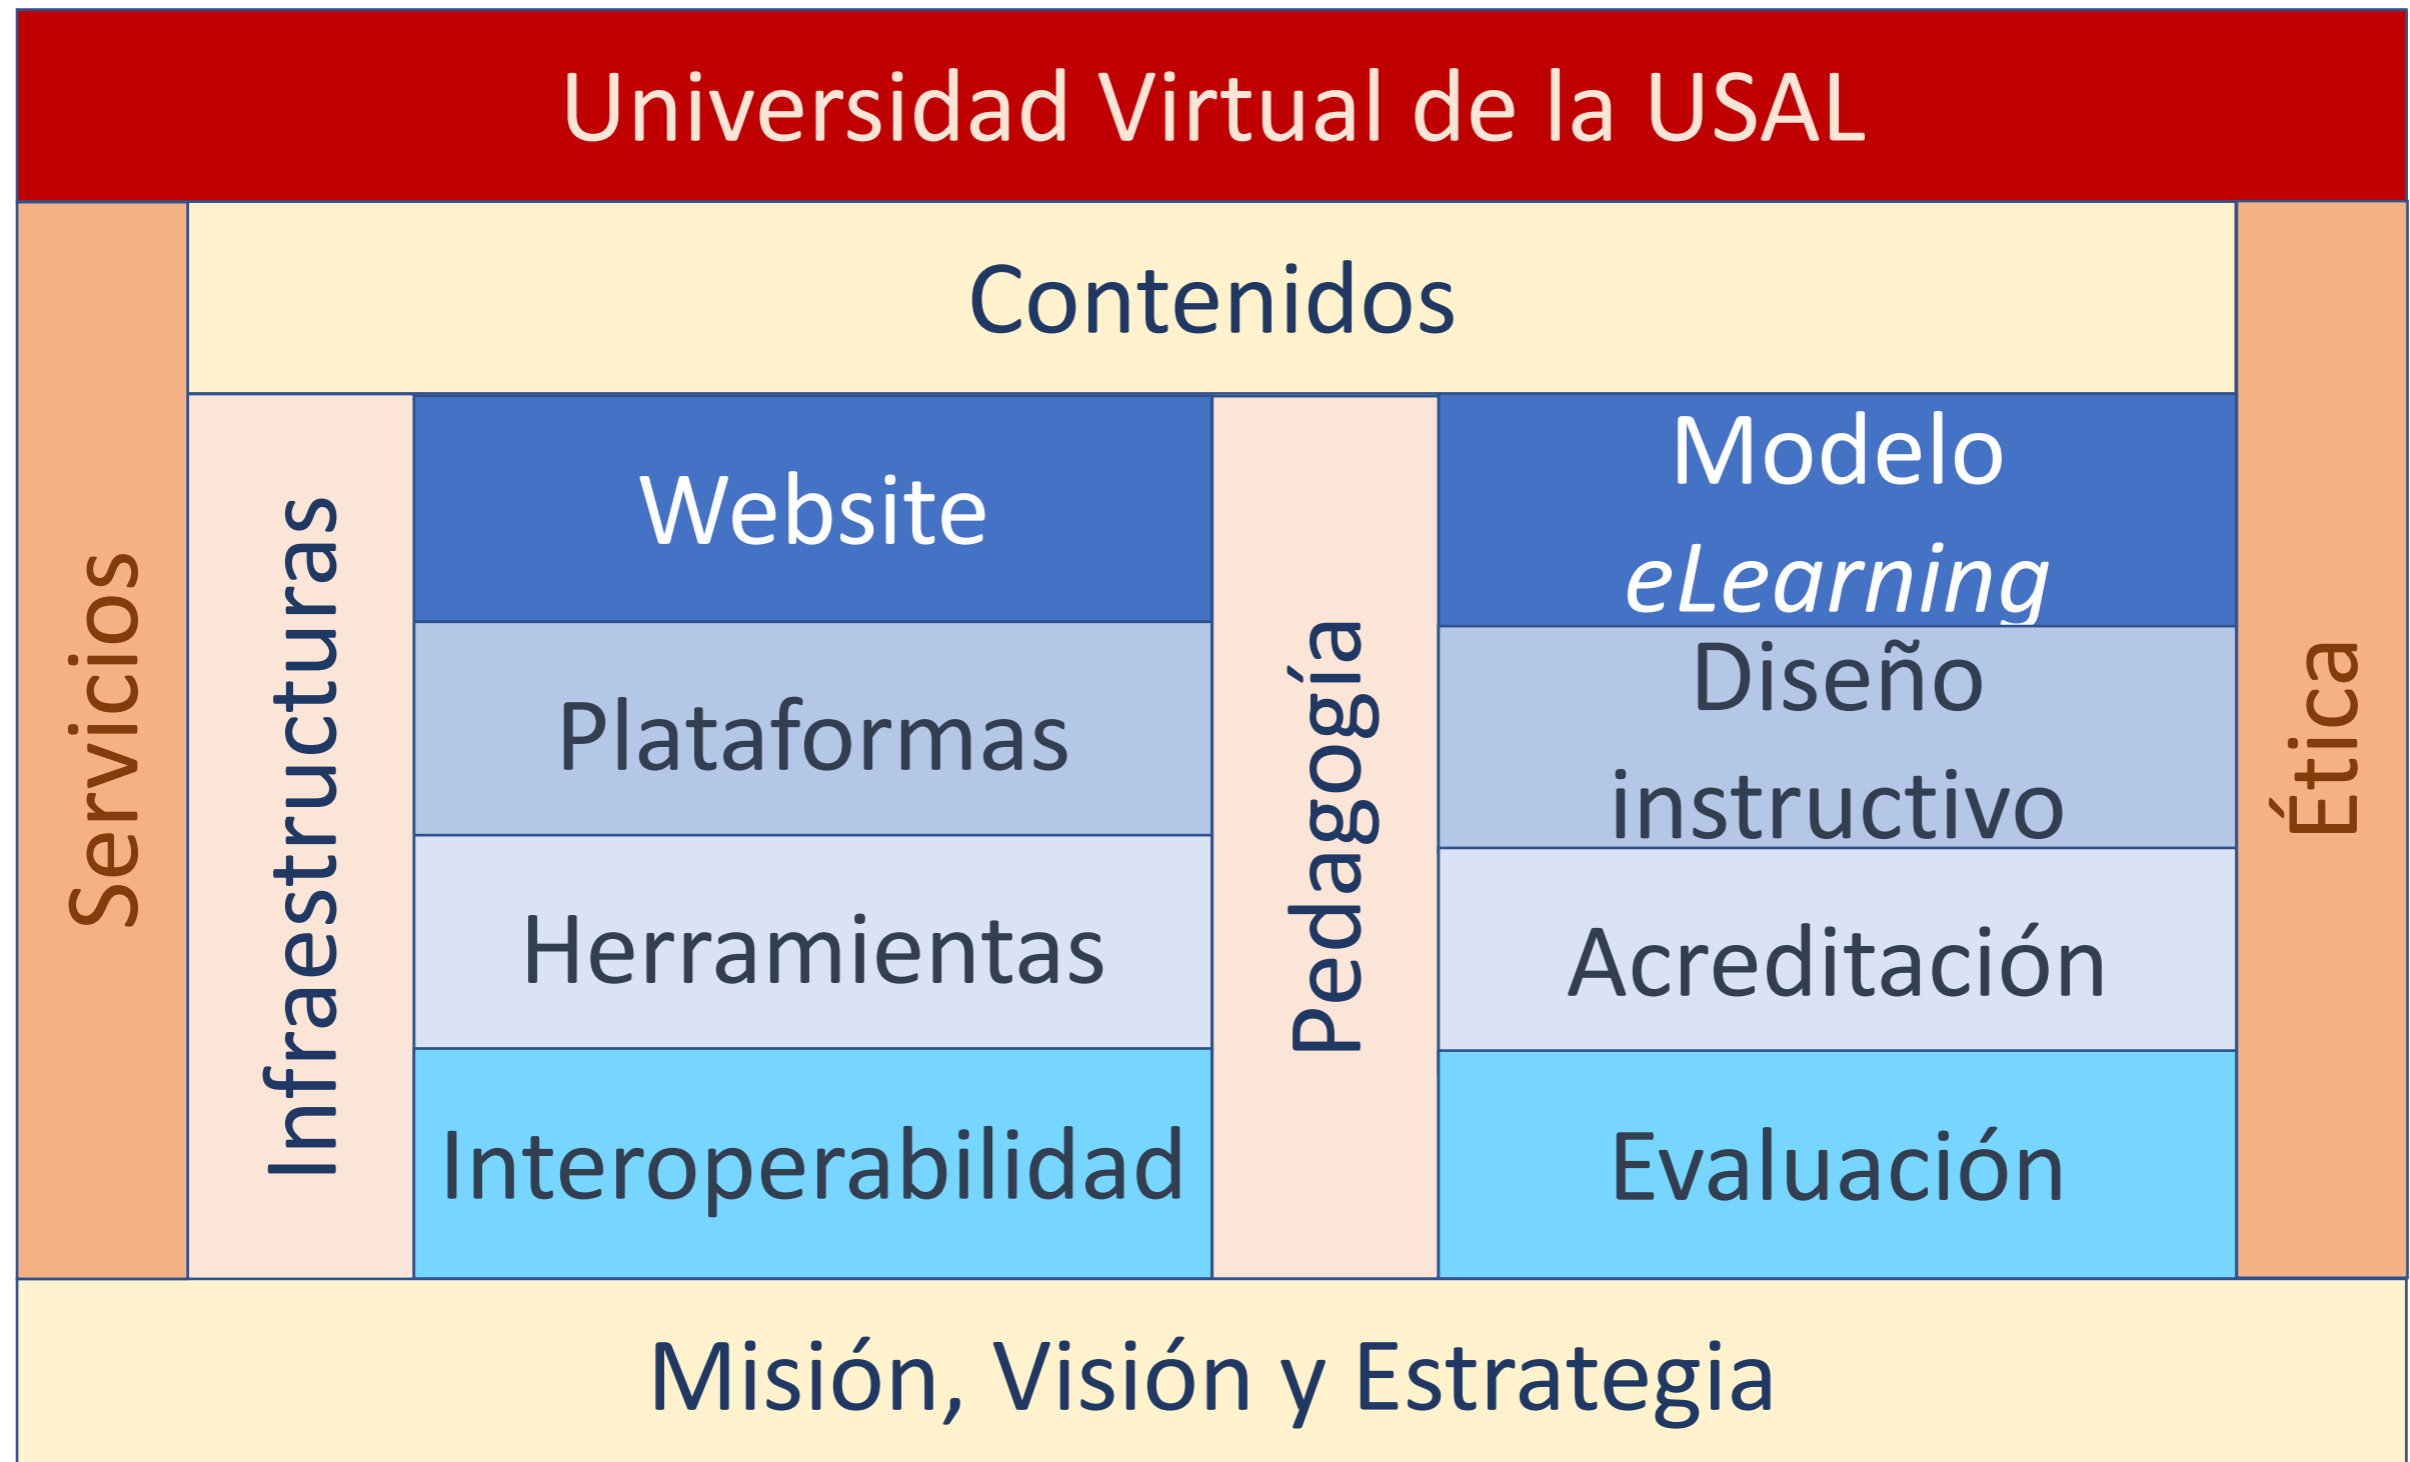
Universidad Virtual de la USAL

Contenidos

Servicios

Infraestructuras

Website

Plataformas

Herramientas

Interoperabilidad

Pedagogía

Modelo eLearning

Diseño instructivo

Acreditación

Evaluación

Ética

Misión, Visión y Estrategia